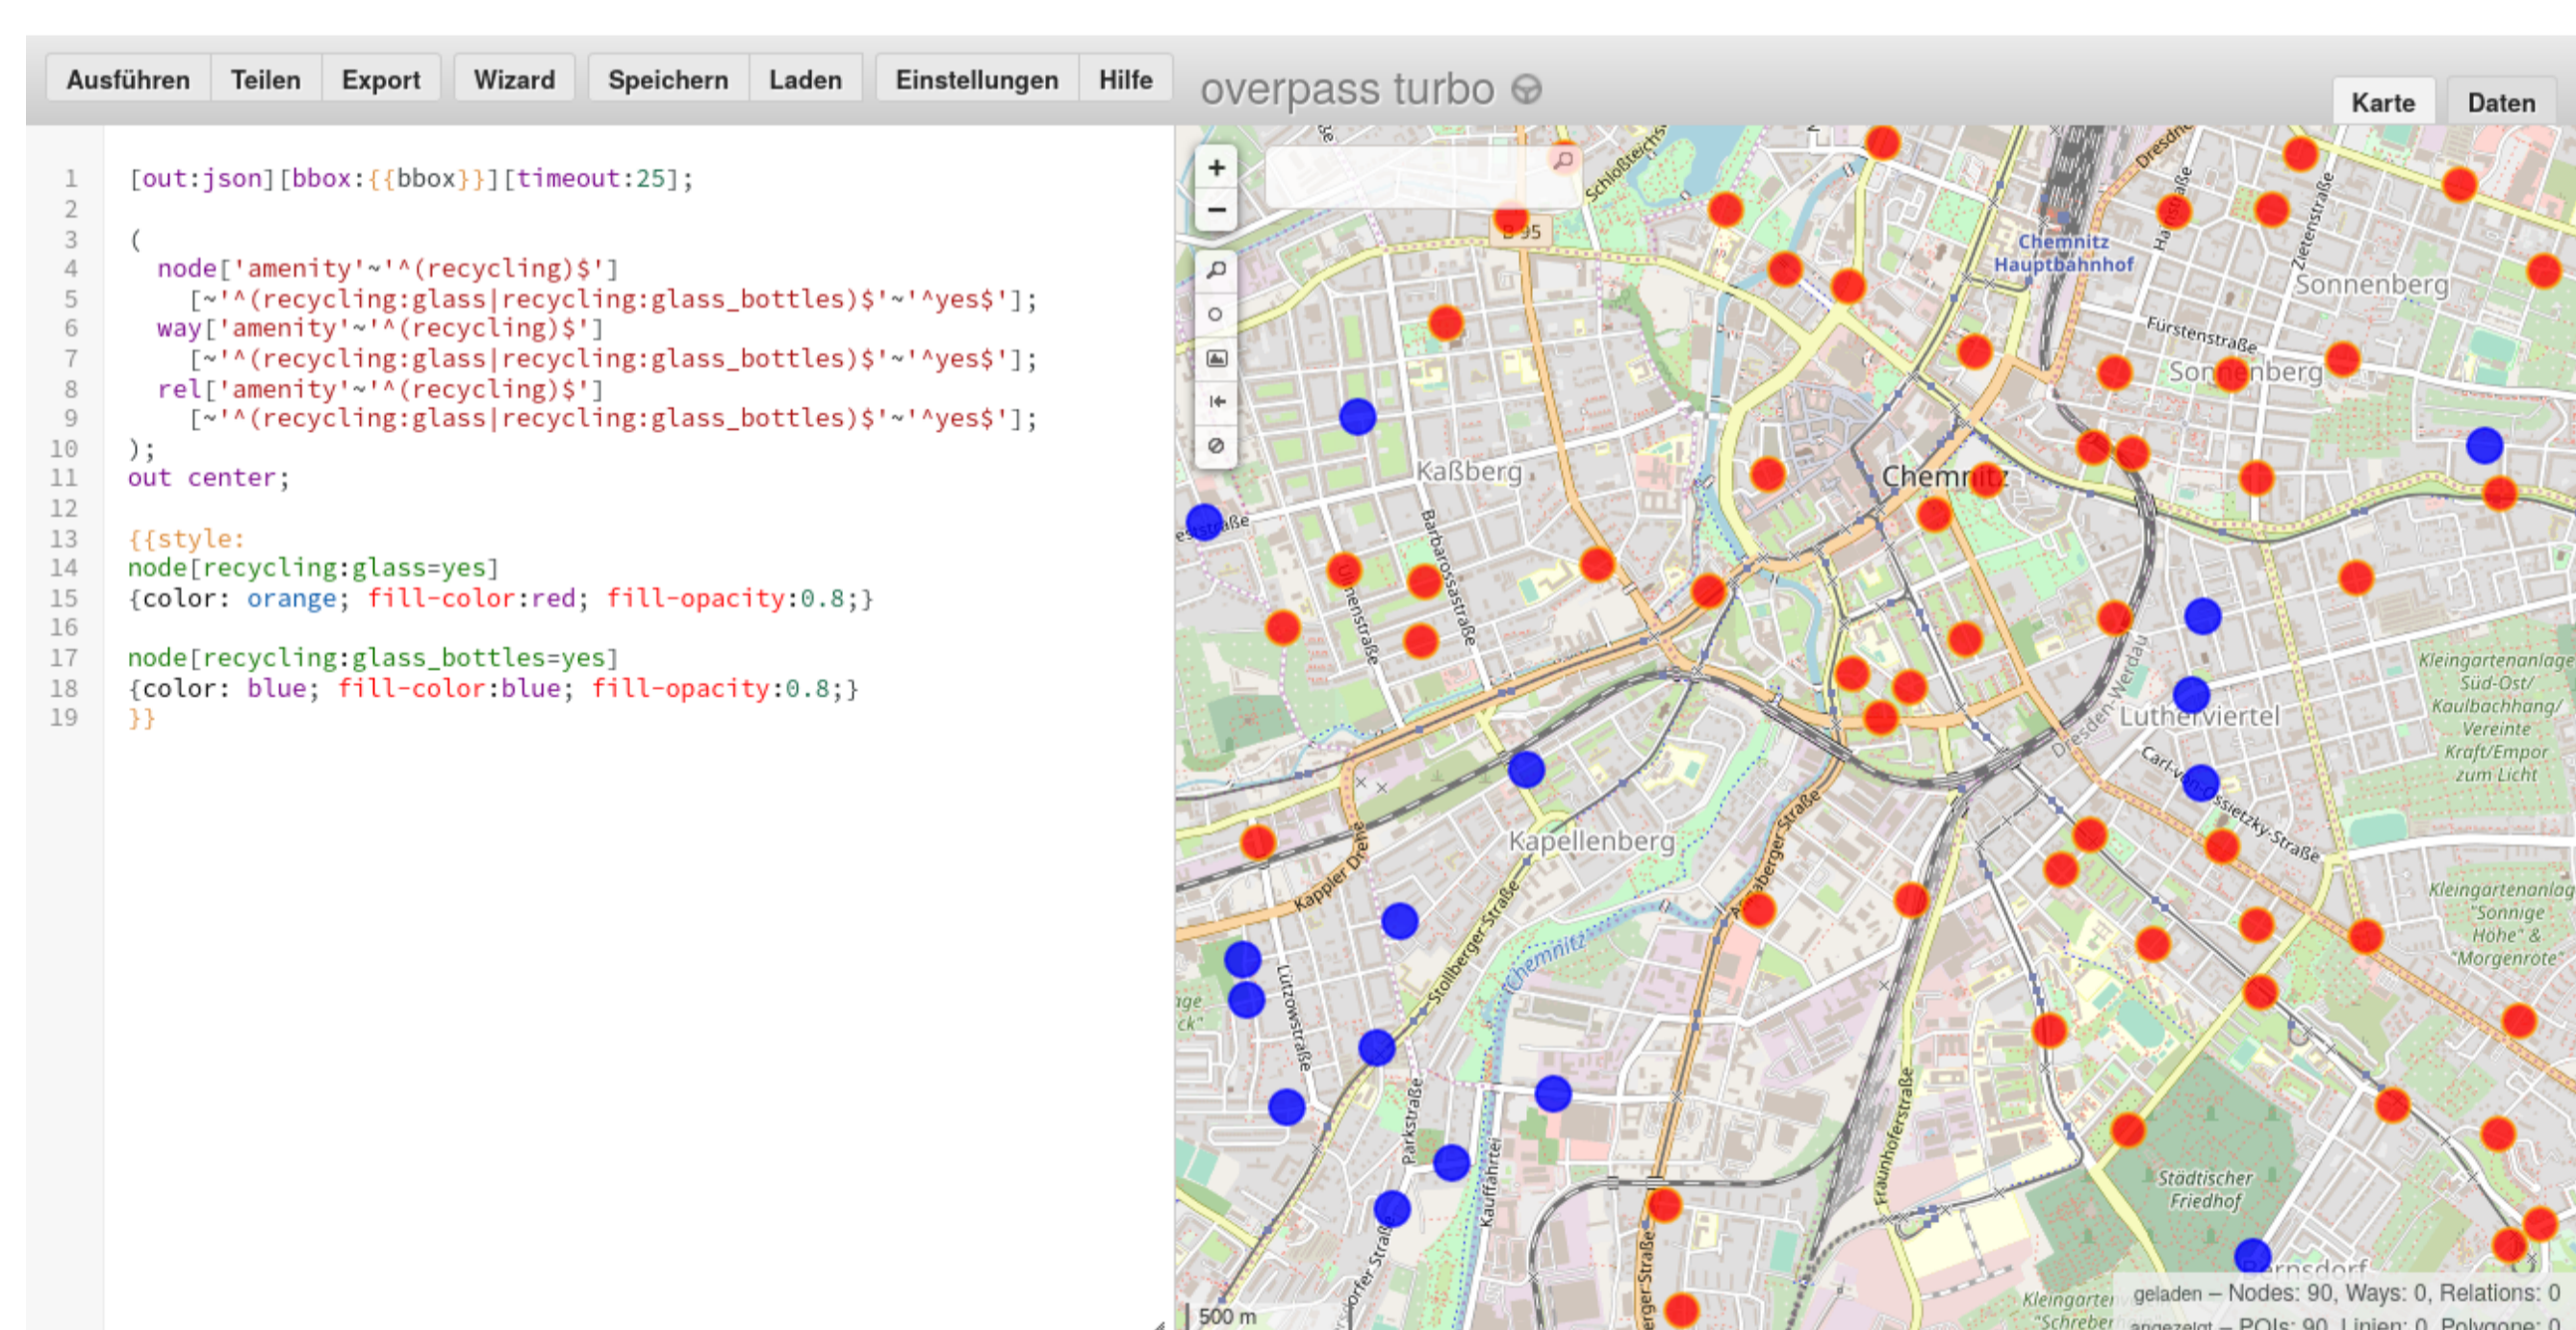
Ausführen Teilen Export Wizard Speichern Laden Einstellungen Hilfe

overpass turbo

Karte Daten

1 [out:json][bbox:{{bbox}}][timeout:25];
2
3 (
4 node['amenity'~'^(recycling)$']
5 [~'^(recycling:glass|recycling:glass_bottles)$'~'^yes$'];
6 way['amenity'~'^(recycling)$']
7 [~'^(recycling:glass|recycling:glass_bottles)$'~'^yes$'];
8 rel['amenity'~'^(recycling)$']
9 [~'^(recycling:glass|recycling:glass_bottles)$'~'^yes$'];
10 );
11 out center;
12
13 {{style:
14 node[recycling:glass=yes]
15 {color: orange; fill-color:red; fill-opacity:0.8;}
16
17 node[recycling:glass_bottles=yes]
18 {color: blue; fill-color:blue; fill-opacity:0.8;}
19 }}

+
−

B 95
Schloßteichs
Dresdner
Chemnitz Hauptbahnhof
Sonnenberg
Fürstenstraße
Sonnenberg
Zietenstraße
Kaßberg
Chemnitz
Barbarossastraße
Ulmenstraße
Kleingartenanlage Süd-Ost/ Kaulbachhang/ Vereinte Kraft/Empor zum Licht
Lutherviertel
Dresden-Werdau
Carl-von-Ossietzky-Straße
Kapellenberg
Kappler Drehe
Annaberger Straße
Stollberger Straße
Chemnitz
Kleingartenanlag "Sonnige Höhe" & "Morgenröte"
Lützowstraße
Parkstraße
Kauffahrtei
Fraunhoferstraße
Städtischer Friedhof
Bernsdorf
Kleingarten "Schreber
500 m
geladen – Nodes: 90, Ways: 0, Relations: 0
angezeigt – POIs: 90, Linien: 0, Polygone: 0